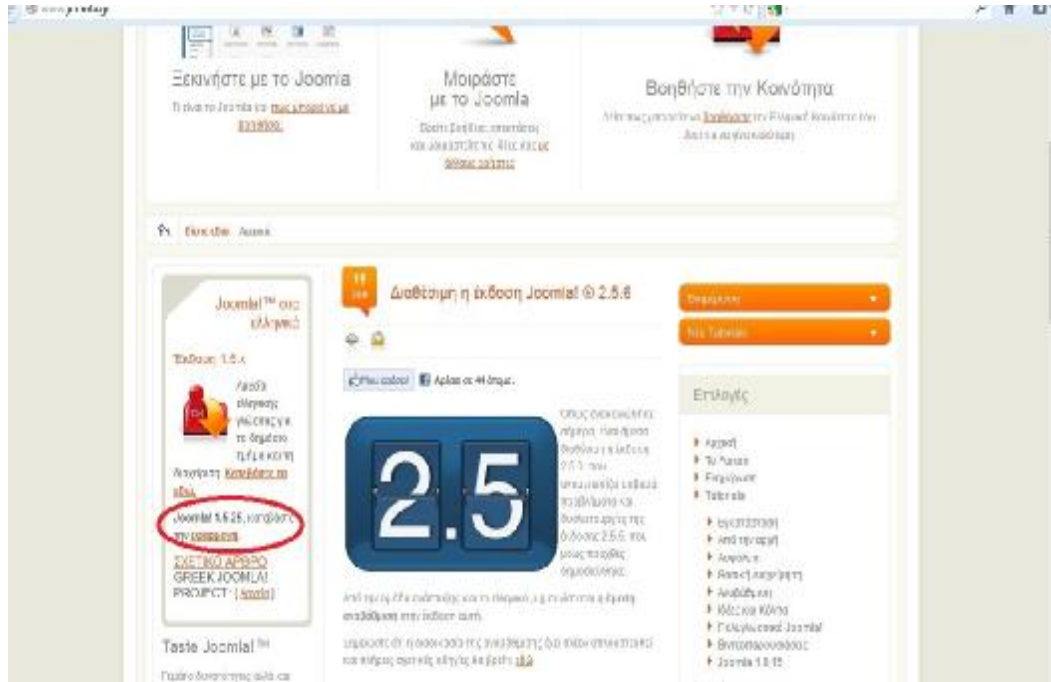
Ξεκινήστε με το Joomla

Τι είναι το Joomla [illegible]

Μοιράστε με το Joomla

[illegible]

Βοηθήστε την Κοινότητα

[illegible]

Είστε εδώ: Αρχική

Joomla!™ στα ελληνικά

Έκδοση: 1.5.x

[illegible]

Joomla! 1.5.26, κατεβάστε την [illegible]

ΣΧΕΤΙΚΟ ΑΡΘΡΟ GREEK JOOMLA! PROJECT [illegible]

Taste Joomla!™

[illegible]

Διαθέσιμη η έκδοση Joomla! ® 2.5.6

Μου αρέσει Αρέσει σε 44 άτομα.

2.5

Όπως ανακοινώθηκε σήμερα, είναι πλέον διαθέσιμη η έκδοση 2.5.6 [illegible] έκδοσης 2.5.5 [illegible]

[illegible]

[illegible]

Επιλογές

Αρχική
Το Forum
Ενημέρωση
Tutorials
Εγκατάσταση
Από την αρχή
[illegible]
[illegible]
Αναβάθμιση
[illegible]
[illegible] Joomla!
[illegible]
Joomla 1.5.15